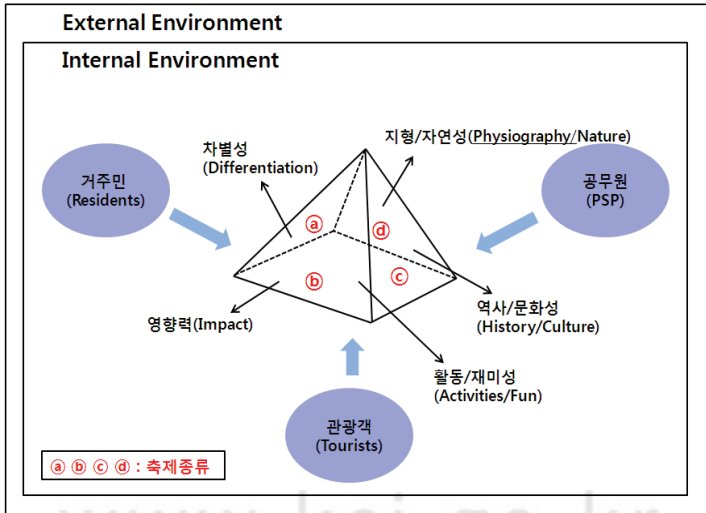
External Environment

Internal Environment

차별성
(Differentiation)

지형/자연성(Physiography/Nature)

거주민
(Residents)

공무원
(PSP)

ⓐ

ⓓ

ⓑ

ⓒ

영향력(Impact)

역사/문화성
(History/Culture)

활동/재미성
(Activities/Fun)

관광객
(Tourists)

ⓐ ⓑ ⓒ ⓓ : 축제종류